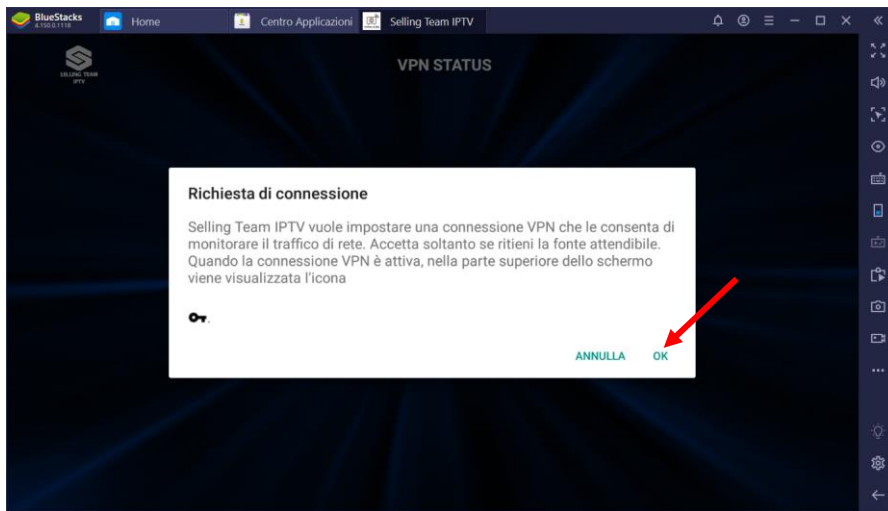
BlueStacks
4.150.0.1118

Home

Centro Applicazioni

Selling Team IPTV

SELLING TEAM IPTV

VPN STATUS

Richiesta di connessione

Selling Team IPTV vuole impostare una connessione VPN che le consenta di monitorare il traffico di rete. Accetta soltanto se ritieni la fonte attendibile. Quando la connessione VPN è attiva, nella parte superiore dello schermo viene visualizzata l'icona

.

ANNULLA

OK